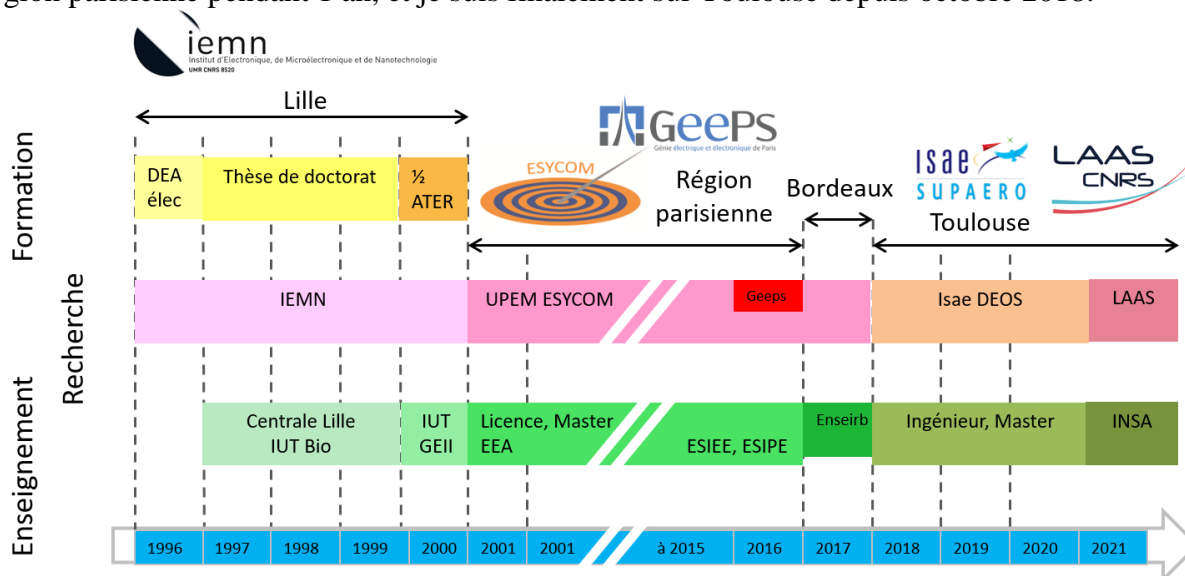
gion parisienne pendant l'an, et je suis finalement sur Toulouse depuis octobre 2018.

iemn
Institut d'Electronique, de Microélectronique et de Nanotechnologie
UMR CNRS 8520

Lille

GeePS
Génie électrique et électronique de Paris

ESYCOM

Région parisienne

Bordeaux

Isae SUPAERO

LAAS CNRS

Toulouse

Formation

DEA élec

Thèse de doctorat

½ ATER

Recherche

IEMN

UPEM ESYCOM

Geeps

Isae DEOS

LAAS

Enseignement

Centrale Lille IUT Bio

IUT GEII

Licence, Master EEA

ESIEE, ESIPE

Enseirb

Ingénieur, Master

INSA

1996 1997 1998 1999 2000 2001 2001 à 2015 2016 2017 2018 2019 2020 2021